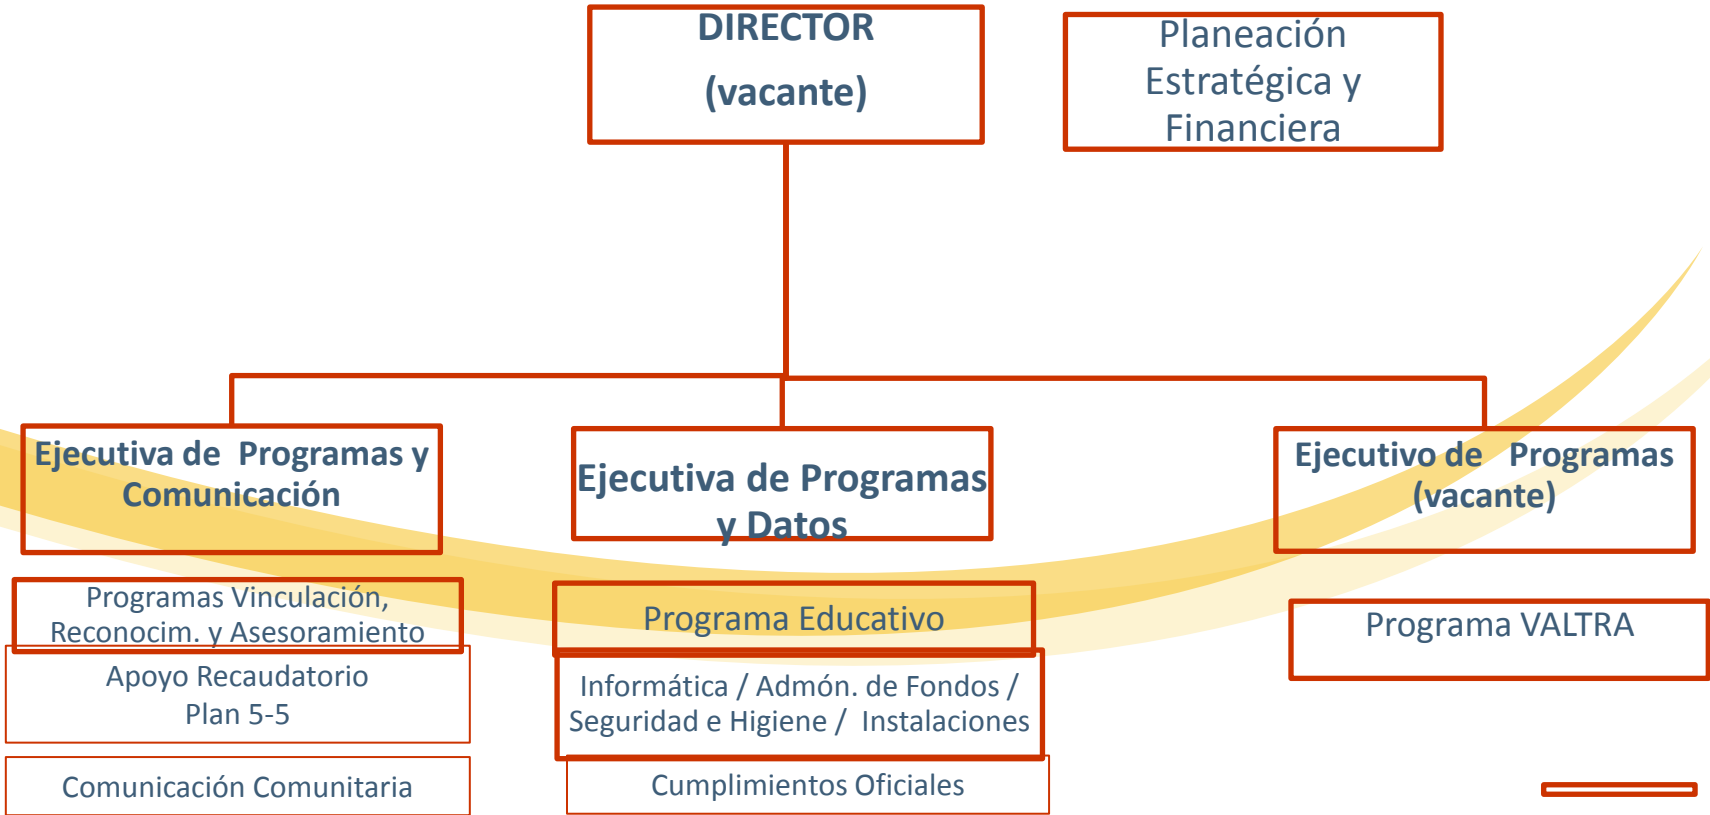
DIRECTOR
(vacante)

Planeación Estratégica y Financiera

Ejecutiva de Programas y Comunicación

Ejecutiva de Programas y Datos

Ejecutivo de Programas (vacante)

Programas Vinculación, Reconocim. y Asesoramiento

Apoyo Recaudatorio
Plan 5-5

Comunicación Comunitaria

Programa Educativo

Informática / Admón. de Fondos / Seguridad e Higiene / Instalaciones

Cumplimientos Oficiales

Programa VALTRA